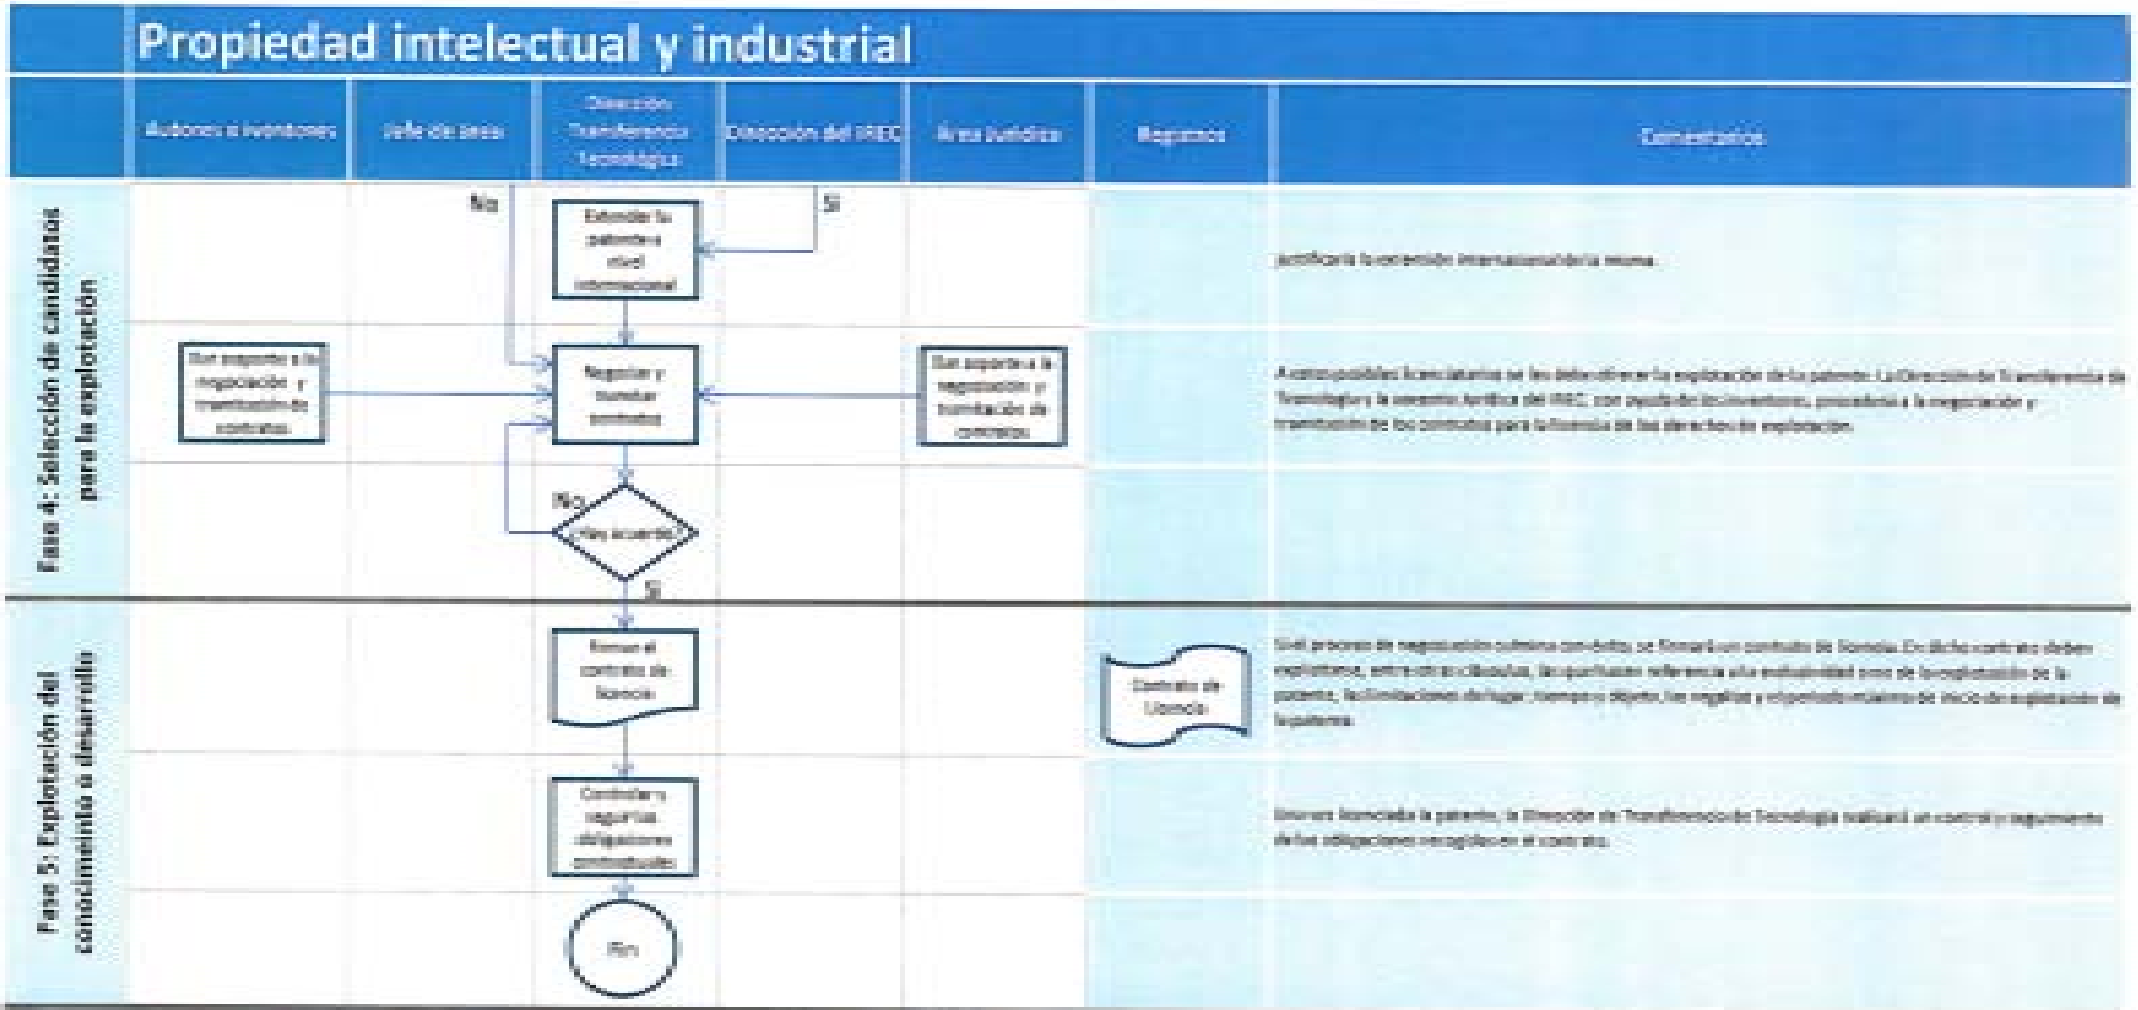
Propiedad intelectual y industrial

Autores o inventores

Jefe de área

Dirección Transferencia Tecnológica

Dirección del IREC

Área Jurídica

Registros

Comentarios

Fase 4: Selección de candidatos para la explotación

No

Sí

Extender la patente a nivel internacional

Justificarla la extensión internacional de la misma.

Dar soporte a la negociación y tramitación de contratos

Negociar y tramitar contratos

Dar soporte a la negociación y tramitación de contratos

A estos posibles licenciatarios se les debe ofrecer la explotación de la patente. La Dirección de Transferencia de Tecnología y la asesoría Jurídica del IREC, con ayuda de los inventores, procederá a la negociación y tramitación de los contratos para la licencia de los derechos de explotación.

No

¿Hay acuerdo?

Sí

Fase 5: Explotación del conocimiento o desarrollo

Firmar el contrato de licencia

Contrato de Licencia

Si el proceso de negociación culmina con éxito, se firmará un contrato de licencia. En dicho contrato deben explicitarse, entre otras cláusulas, las que hacen referencia a la exclusividad o no de la explotación de la patente, las limitaciones de lugar, tiempo u objeto, los royalties y el periodo máximo de inicio de explotación de la patente.

Controlar y seguir las obligaciones contractuales

Una vez licenciada la patente, la Dirección de Transferencia de Tecnología realizará un control y seguimiento de las obligaciones recogidas en el contrato.

Fin